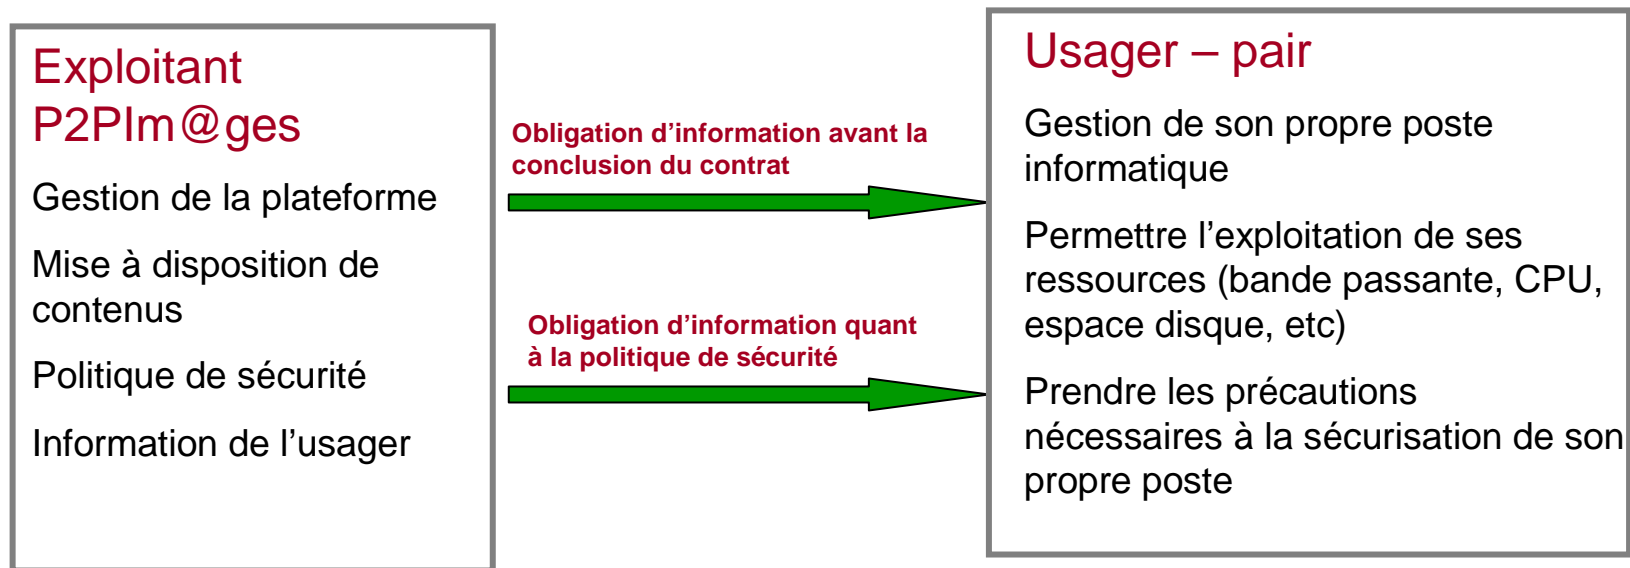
Exploitant P2PIm@ges

Gestion de la plateforme

Mise à disposition de contenus

Politique de sécurité

Information de l’usager

Obligation d’information avant la conclusion du contrat

Obligation d’information quant à la politique de sécurité

Usager – pair

Gestion de son propre poste informatique

Permettre l’exploitation de ses ressources (bande passante, CPU, espace disque, etc)

Prendre les précautions nécessaires à la sécurisation de son propre poste